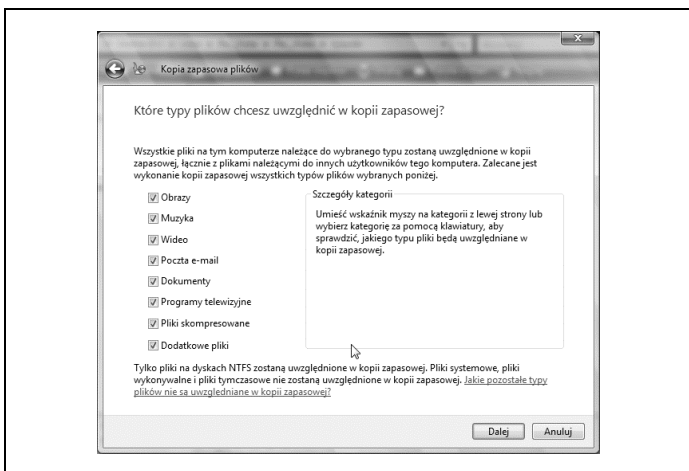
Kopia zapasowa plików

Które typy plików chcesz uwzględnić w kopii zapasowej?

Wszystkie pliki na tym komputerze należące do wybranego typu zostaną uwzględnione w kopii zapasowej, łącznie z plikami należącymi do innych użytkowników tego komputera. Zalecane jest wykonanie kopii zapasowej wszystkich typów plików wybranych poniżej.

Obrazy
Muzyka
Wideo
Poczta e-mail
Dokumenty
Programy telewizyjne
Pliki skompresowane
Dodatkowe pliki

Szczegóły kategorii
Umieść wskaźnik myszy na kategorii z lewej strony lub wybierz kategorię za pomocą klawiatury, aby sprawdzić, jakiego typu pliki będą uwzględniane w kopii zapasowej.

Tylko pliki na dyskach NTFS zostaną uwzględnione w kopii zapasowej. Pliki systemowe, pliki wykonywalne i pliki tymczasowe nie zostaną uwzględnione w kopii zapasowej. Jakie pozostałe typy plików nie są uwzględniane w kopii zapasowej?

Dalej Anuluj